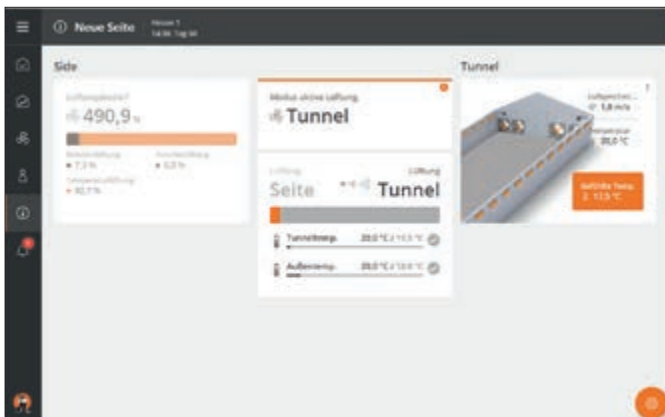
Neue Seite

Haus 1
14:36 Tag 44

Side

Luftungsbedarf
490,9 %

Minimallüftung
● 7,3 %

Tunnellüftung
● 0,0 %

Temperaturlüftung
● 92,7 %

Modus aktive Lüftung
Tunnel

Lüftung
Seite

Lüftung
Tunnel

Tunneltemp.
20,0 °C / 13,5 °C

Außentemp.
20,0 °C / 10,0 °C

Tunnel

Luftgeschwi...
1,8 m/s

Temperatur
20,0 °C

Gefühlte Temp.
2. 17,5 °C